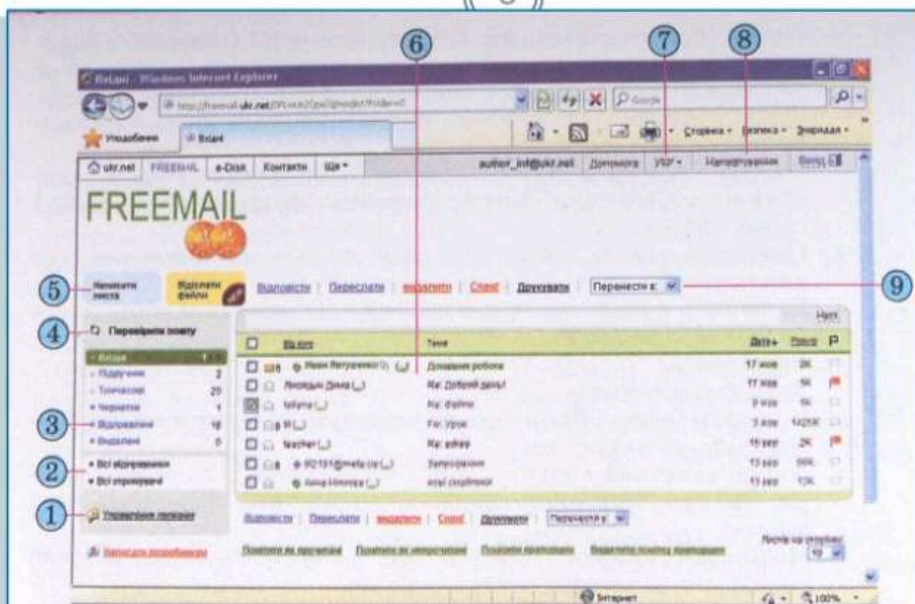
Вхідні - Windows Internet Explorer

http://freemail.ukr.net/

Уподобання | Вхідні

Сторінка | Безпека | Знаряддя

ukr.net | FREEMAIL | e-Disk | Контакти | Ще

author_inf@ukr.net | Допомога | УКР | Налаштування | Вихід

FREEMAIL

Написати листа | Відіслати файли | Відповісти | Переслати | Видалити | Спам! | Друкувати | Перенести в:

Перевірити пошту

Вхідні
Підручник 2
Тимчасові 20
Чернетки 1
Відправлені 18
Видалені 5

Всі відправники
Всі отримувачі

Управління папками

Написати розробникам

| | Від кого | Тема | Дата | Розмір | |
|---|---|---|---|---|---|
| ☐ | Иван Петриненко | Домашня робота | 17 жов | 2K | |
| ☐ | Лисицин Дима | Re: Добрий день! | 17 жов | 5K | |
| ☑ | tatiana | Re: фото | 9 жов | 5K | |
| ☐ | lit | Fw: Урок | 3 жов | 1425K | |
| ☐ | teacher | Re: adres | 15 вер | 2K | |
| ☐ | 92131@meta.ua | Запрошення | 13 вер | 56K | |
| ☐ | Анна Иванова | нові оголошення | 13 вер | 13K | |

Відповісти | Переслати | Видалити | Спам! | Друкувати | Перенести в:

Позначити як прочитані | Позначити як непрочитані | Позначити важливими | Видалити позначку важливості

Листів на сторінці: 10

Інтернет | 100%

1 2 3 4 5 6 7 8 9